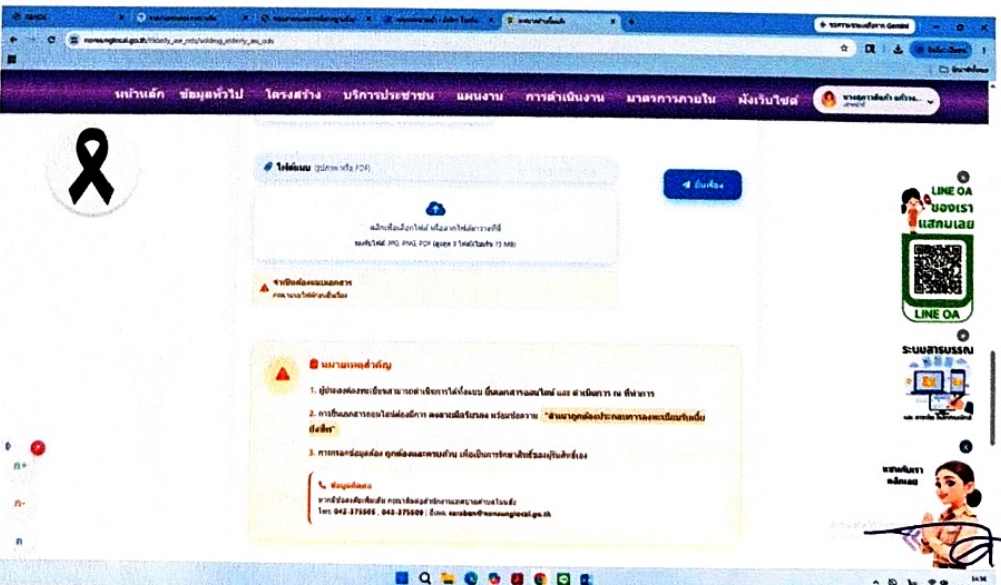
nonsungkrai.go.th/elderly_aw_edu/addeng_elderly_aw_edu

หน้าหลัก ข้อมูลทั่วไป โครงสร้าง บริการประชาชน แผนงาน การดำเนินงาน มาตรการภายใน ผังเว็บไซต์

ไฟล์แนบ (รูปภาพ หรือ PDF)

คลิกเพื่อเลือกไฟล์ หรือลากไฟล์มาวางที่นี่

รองรับไฟล์: JPG, PNG, PDF (สูงสุด 3 ไฟล์ ไฟล์ละไม่เกิน 15 MB)

ยื่นเรื่อง

จำเป็นต้องแนบเอกสาร

หมายเหตุสำคัญ

1. ผู้ขอลงทะเบียนสามารถดำเนินการได้ทั้งแบบ ยื่นเอกสารออนไลน์ และ ดำเนินการ ณ ที่ทำการ

2. การยื่นเอกสารออนไลน์ต้องมีการ ลงลายมือชื่อรับรอง พร้อมข้อความ "สำเนาถูกต้องประกอบการลงทะเบียนรับเบี้ยยังชีพ"

3. การกรอกข้อมูลต้อง ถูกต้องและครบถ้วน เพื่อเป็นการรักษาสิทธิ์ของผู้รับสิทธิ์เอง

ติดต่อสอบถาม

หากมีข้อสงสัยเพิ่มเติม กรุณาติดต่อสำนักงานเทศบาลตำบลโนนสูง

โทร. 042-375505 , 042-375509 | อีเมล: saraban@nonsungkrai.go.th

LINE OA ของเรา แสกนเลย

LINE OA

ระบบสารบรรณ

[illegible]